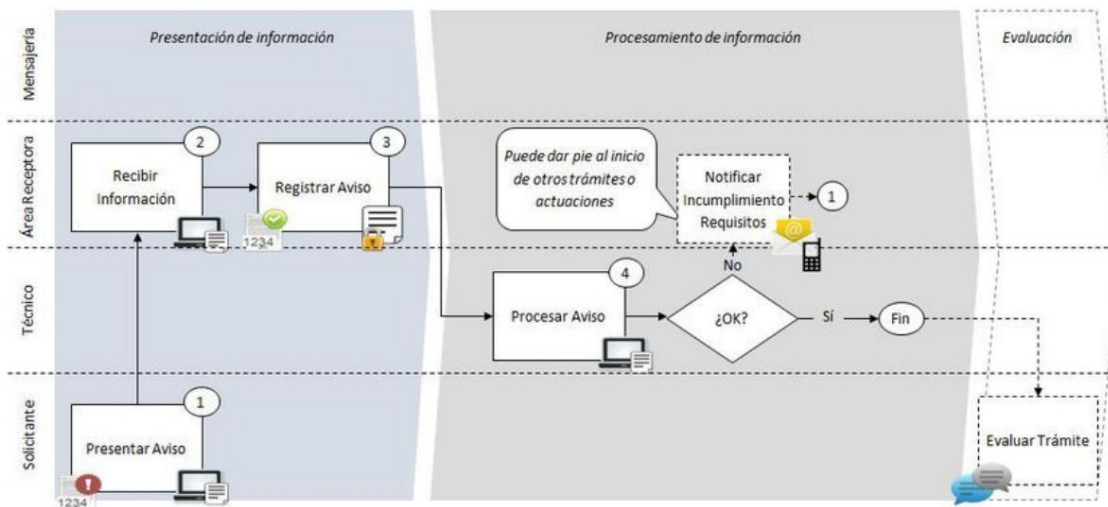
Presentación de información

Procesamiento de información

Evaluación

Mensajería

Área Receptora

Técnico

Solicitante

2
Recibir Información

3
Registrar Aviso

1234

Puede dar pie al inicio de otros trámites o actuaciones

Notificar Incumplimiento Requisitos

1

No

4
Procesar Aviso

¿OK?

Sí

Fin

1
Presentar Aviso

1234

Evaluar Trámite